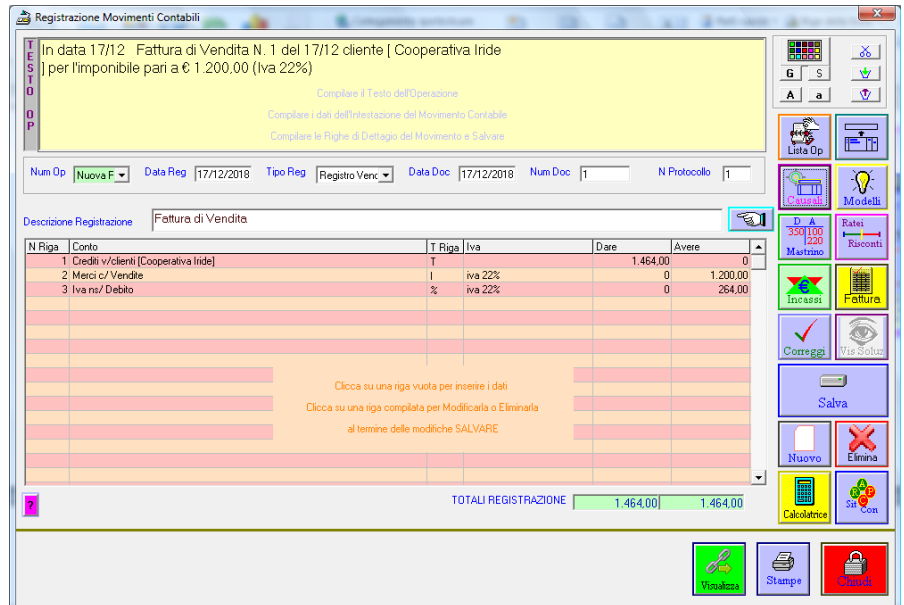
Registrazione Movimenti Contabili

TESTO OP

In data 17/12 Fattura di Vendita N. 1 del 17/12 cliente [ Cooperativa Iride ] per l'imponibile pari a € 1.200,00 (Iva 22%)

Compilare il Testo dell'Operazione
Compilare i dati dell'Intestazione del Movimento Contabile
Compilare le Righe di Dettaglio del Movimento e Salvare

G S
A a

Lista Op

Num Op Nuova F
Data Reg 17/12/2018
Tipo Reg Registro Venc
Data Doc 17/12/2018
Num Doc 1
N Protocollo 1

Causali
Modelli

Descrizione Registrazione Fattura di Vendita

D A 350 100 220 Mastrino
Ratei Risconti

| N Riga | Conto | T Riga | Iva | Dare | Avere |
|---|---|---|---|---|---|
| 1 | Crediti v/clienti [Cooperativa Iride] | T | | 1.464,00 | 0 |
| 2 | Merci c/ Vendite | I | iva 22% | 0 | 1.200,00 |
| 3 | Iva ns/ Debito | % | iva 22% | 0 | 264,00 |

Clicca su una riga vuota per inserire i dati
Clicca su una riga compilata per Modificarla o Eliminarla
al termine delle modifiche SALVARE

Incassi
Fattura
Correggi
Vis Soluz
Salva
Nuovo
Elimina

?

TOTALI REGISTRAZIONE 1.464,00 1.464,00

Calcolatrice
Sit Con

Visualizza
Stampe
Chiudi